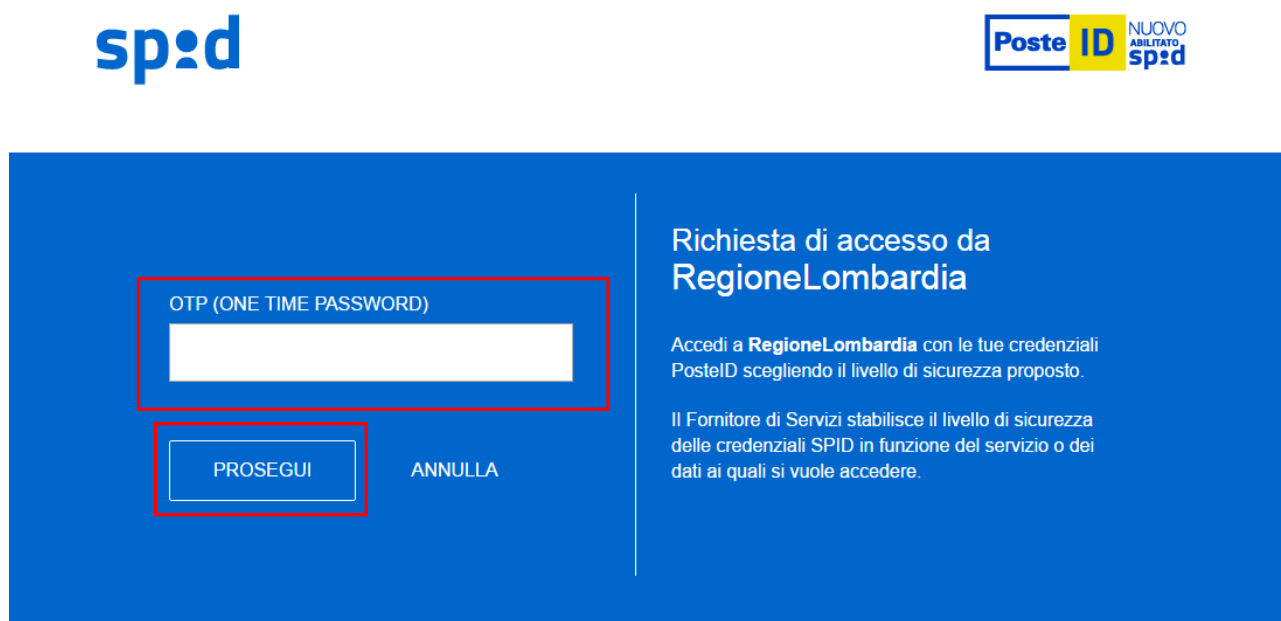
spid

Poste ID NUOVO ABILITATO spid

OTP (ONE TIME PASSWORD)

PROSEGUI

ANNULLA

Richiesta di accesso da RegioneLombardia

Accedi a **RegioneLombardia** con le tue credenziali PosteID scegliendo il livello di sicurezza proposto.

Il Fornitore di Servizi stabilisce il livello di sicurezza delle credenziali SPID in funzione del servizio o dei dati ai quali si vuole accedere.